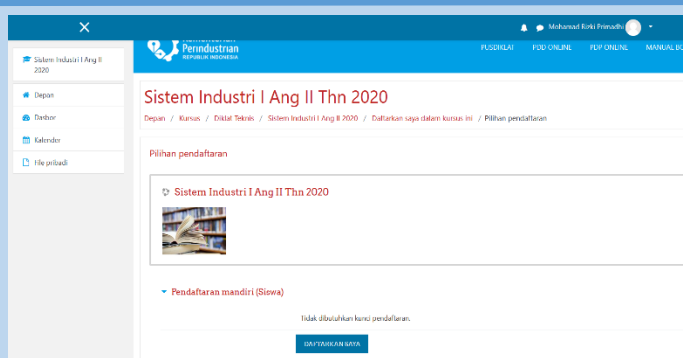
×

Mohamad Rizki Primadhi

Perindustrian
REPUBLIK INDONESIA

PUSDIKLAT
PDD ONLINE
PDP ONLINE
MANUAL BO

Sistem Industri I Ang II 2020

Depan

Dasbor

Kalender

File pribadi

Sistem Industri I Ang II Thn 2020

Depan / Kursus / Diklat Teknis / Sistem Industri I Ang II 2020 / Daftarkan saya dalam kursus ini / Pilihan pendaftaran

Pilihan pendaftaran

Sistem Industri I Ang II Thn 2020

Pendaftaran mandiri (Siswa)

Tidak dibutuhkan kunci pendaftaran.

DAFTARKAN SAYA